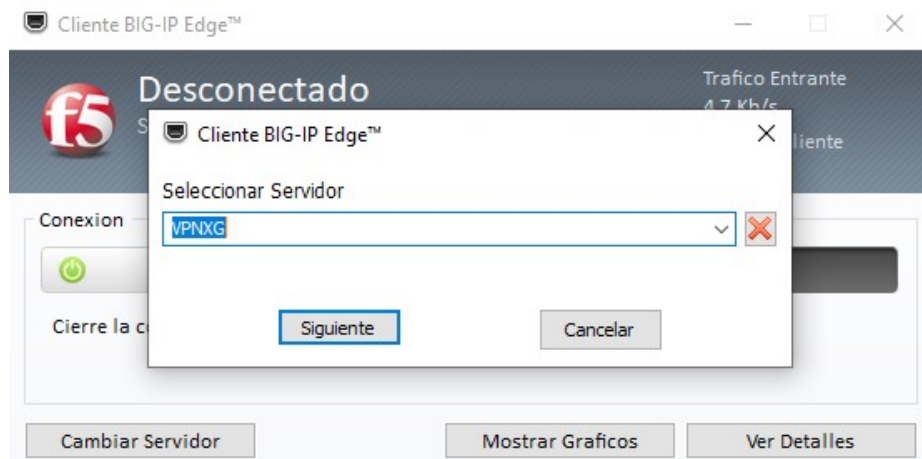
Cliente BIG-IP Edge™

f5

Desconectado

S

Trafico Entrante

4.7 Kb/s

liente

Conexion

Cierre la c

Cliente BIG-IP Edge™

Seleccionar Servidor

VPNXG

Siguiente

Cancelar

Cambiar Servidor

Mostrar Graficos

Ver Detalles